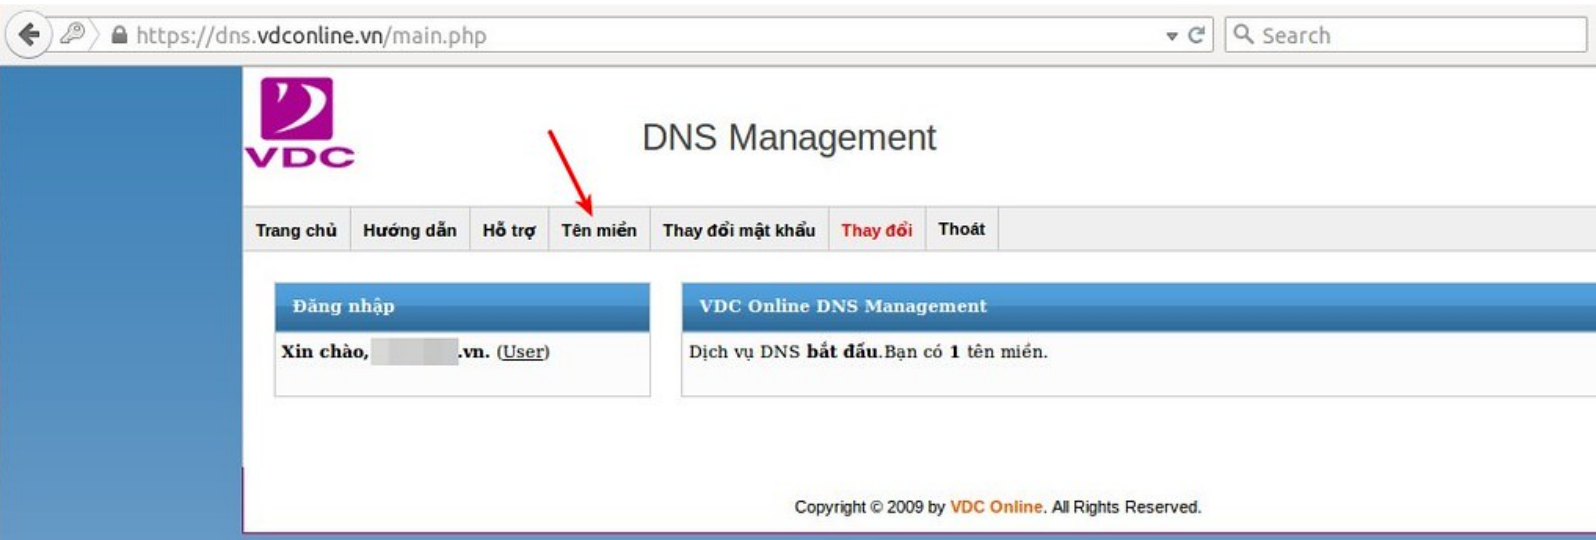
https://dns.vdconline.vn/main.php

Search

VDC

DNS Management

Trang chủ | Hướng dẫn | Hỗ trợ | Tên miền | Thay đổi mật khẩu | Thay đổi | Thoát

Đăng nhập

Xin chào, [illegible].vn. (User)

VDC Online DNS Management

Dịch vụ DNS bắt đầu.Bạn có 1 tên miền.

Copyright © 2009 by VDC Online. All Rights Reserved.